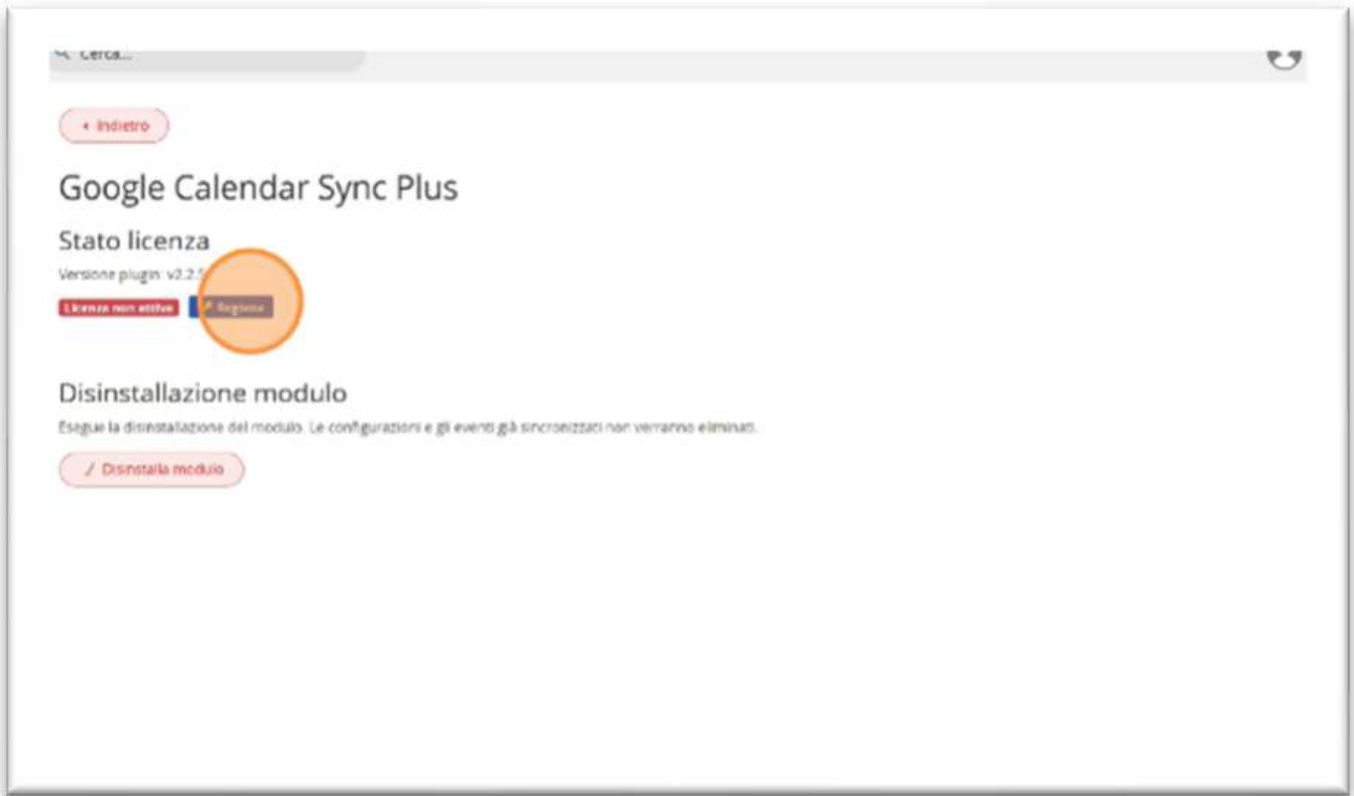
Cerca...

‹ Indietro

Google Calendar Sync Plus

Stato licenza

Versione plugin: v2.2.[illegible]

Licenza non attiva

Registra

Disinstallazione modulo

Esegue la disinstallazione del modulo. Le configurazioni e gli eventi già sincronizzati non verranno eliminati.

Disinstalla modulo